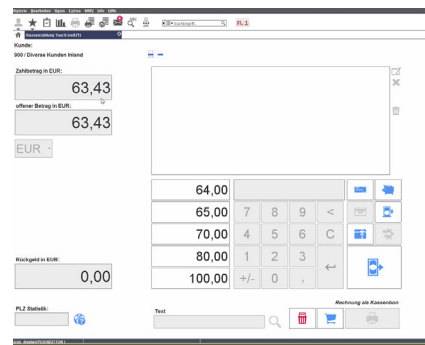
Kunde:
900 / Diverse Kunden Inland

Zahlbetrag in EUR:
63,43

offener Betrag in EUR:
63,43

EUR

64,00
65,00
70,00
80,00
100,00

7 8 9 <
4 5 6 C
1 2 3
+/- 0 ,

Rückgeld in EUR:
0,00

PLZ Statistik:

Text

Rechnung als Kassenbon